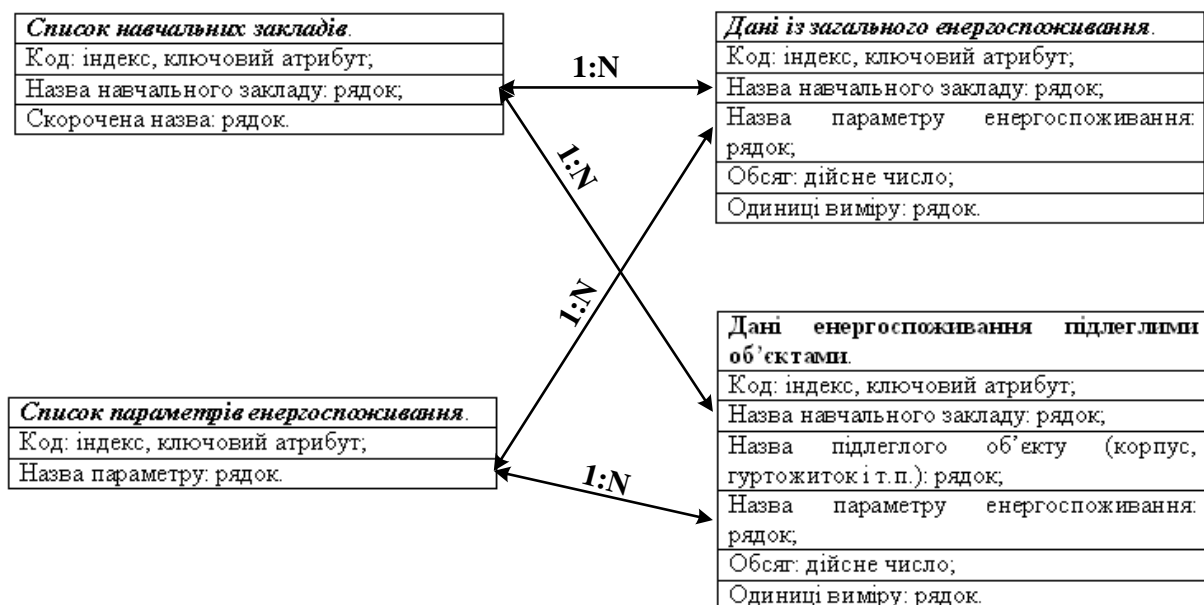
Список навчальних закладів.
Код: індекс, ключовий атрибут;
Назва навчального закладу: рядок;
Скорочена назва: рядок.

1:N

Дані із загального енергоспоживання.
Код: індекс, ключовий атрибут;
Назва навчального закладу: рядок;
Назва параметру енергоспоживання: рядок;
Обсяг: дійсне число;
Одиниці виміру: рядок.

1:N

1:N

Дані енергоспоживання підлеглими об'єктами.
Код: індекс, ключовий атрибут;
Назва навчального закладу: рядок;
Назва підлеглого об'єкту (корпус, гуртожиток і т.п.): рядок;
Назва параметру енергоспоживання: рядок;
Обсяг: дійсне число;
Одиниці виміру: рядок.

Список параметрів енергоспоживання.
Код: індекс, ключовий атрибут;
Назва параметру: рядок.

1:N